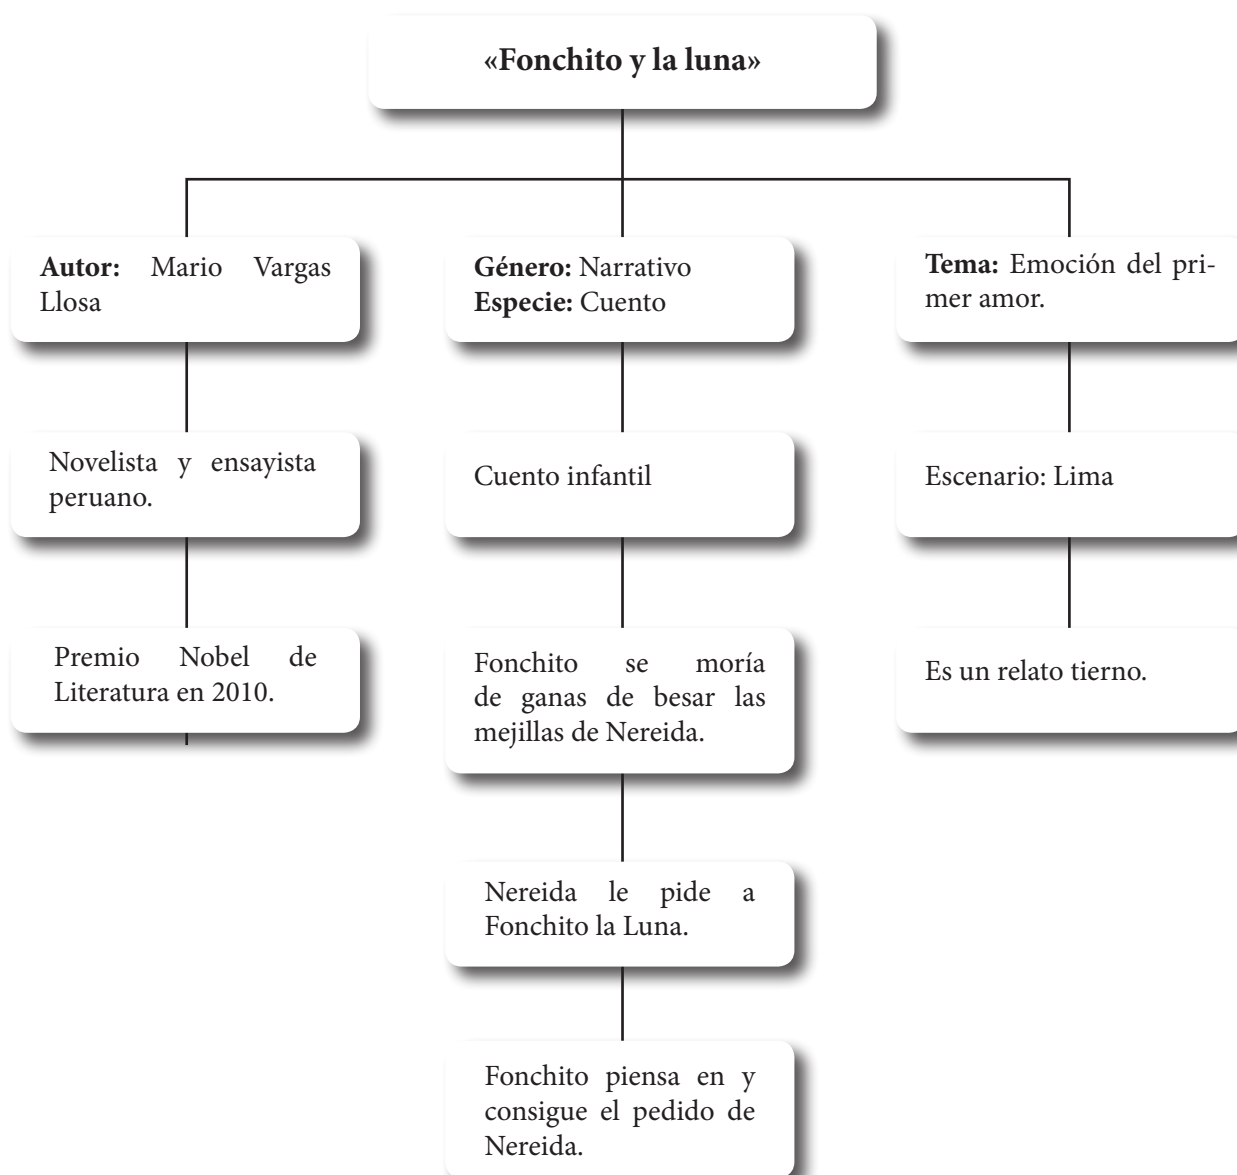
«Fonchito y la luna»

**Autor:** Mario Vargas Llosa

Novelista y ensayista peruano.

Premio Nobel de Literatura en 2010.

**Género:** Narrativo
**Especie:** Cuento

Cuento infantil

Fonchito se moría de ganas de besar las mejillas de Nereida.

Nereida le pide a Fonchito la Luna.

Fonchito piensa en y consigue el pedido de Nereida.

**Tema:** Emoción del primer amor.

Escenario: Lima

Es un relato tierno.